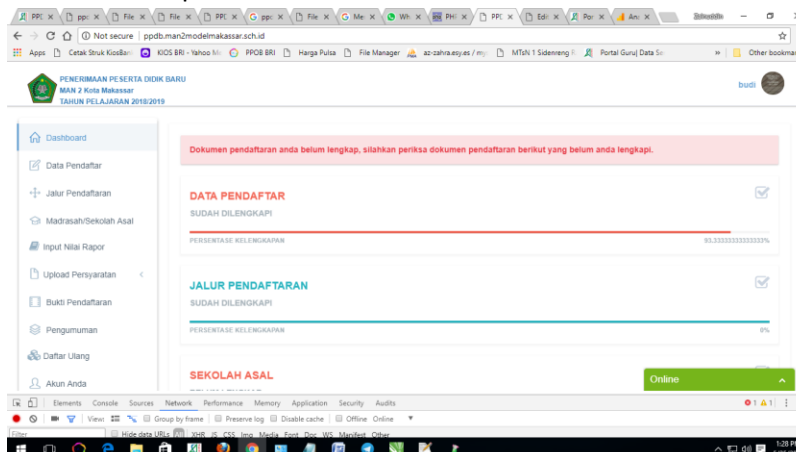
PPDB × | ppd × | File × | File × | PPDB × | ppd × | File × | Me × | Wh × | PHI × | PPD × | Edi × | Por × | Ani ×

Not secure | ppdb.man2modelmakassar.sch.id

Apps | Cetak Struk KiosBank | KIOS BRI - Yahoo Me | PPOB BRI | Harga Pulsa | File Manager | az-zahra.esy.es / my | MTsN 1 Sidenreng R | Portal Guru| Data Se | » | Other bookmarks

PENERIMAAN PESERTA DIDIK BARU
MAN 2 Kota Makassar
TAHUN PELAJARAN 2018/2019

budi

Dashboard
Data Pendaftar
Jalur Pendaftaran
Madrasah/Sekolah Asal
Input Nilai Rapor
Upload Persyaratan
Bukti Pendaftaran
Pengumuman
Daftar Ulang
Akun Anda

Dokumen pendaftaran anda belum lengkap, silahkan periksa dokumen pendaftaran berikut yang belum anda lengkapi.

DATA PENDAFTAR
SUDAH DILENGKAPI
PERSENTASE KELENGKAPAN
93.333333333333%

JALUR PENDAFTARAN
SUDAH DILENGKAPI
PERSENTASE KELENGKAPAN
0%

SEKOLAH ASAL
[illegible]

Online

Elements Console Sources Network Performance Memory Application Security Audits
1 1
View: Group by frame | Preserve log | Disable cache | Offline Online
Filter | Hide data URLs | All | XHR JS CSS Img Media Font Doc WS Manifest Other

1:28 PM